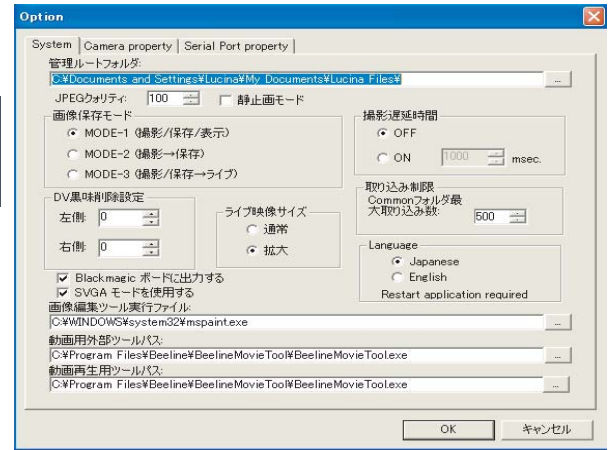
Option

System | Camera property | Serial Port property

管理ルートフォルダ:
C:¥Documents and Settings¥Lucina¥My Documents¥Lucina Files¥ ...

JPEGクオリティ: 100 静止画モード

画像保存モード
MODE-1 (撮影/保存/表示)
MODE-2 (撮影→保存)
MODE-3 (撮影/保存→ライブ)

撮影遅延時間
OFF
ON 1000 msec.

DV黒味削除設定
左側 0
右側 0

ライブ映像サイズ
通常
拡大

取り込み制限
Commonフォルダ最大取り込み数: 500

Language
Japanese
English
Restart application required

Blackmagic ボードに出力する
SVGA モードを使用する

画像編集ツール実行ファイル:
C:¥WINDOWS¥system32¥mspaint.exe ...

動画用外部ツールパス:
C:¥Program Files¥Beeline¥BeelineMovieTool¥BeelineMovieTool.exe ...

動画再生用ツールパス:
C:¥Program Files¥Beeline¥BeelineMovieTool¥BeelineMovieTool.exe ...

OK キャンセル